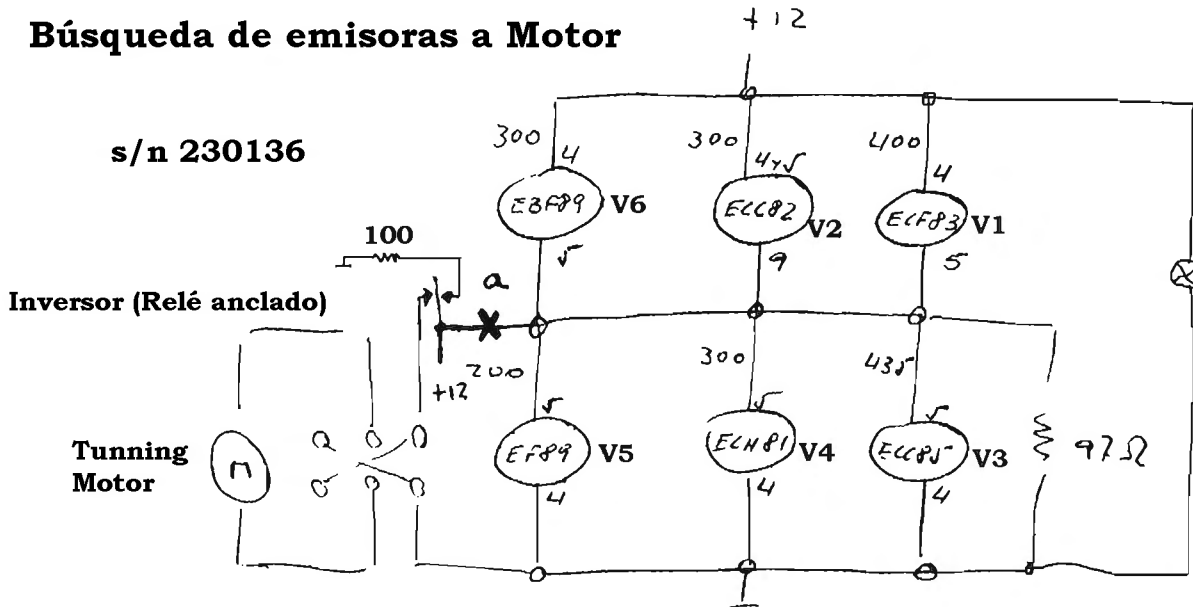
Búsqueda de emisoras a Motor

+12

s/n 230136

300
4
EBF89 V6
5

300
4+5
ECC82 V2
9

400
4
ECF83 V1
5

100

a

Inversor (Relé anclado)

+12
200

300

435

Tunning Motor

m

5
EF89 V5
4

5
ECH81 V4
4

5
ECC85 V3
4

97Ω